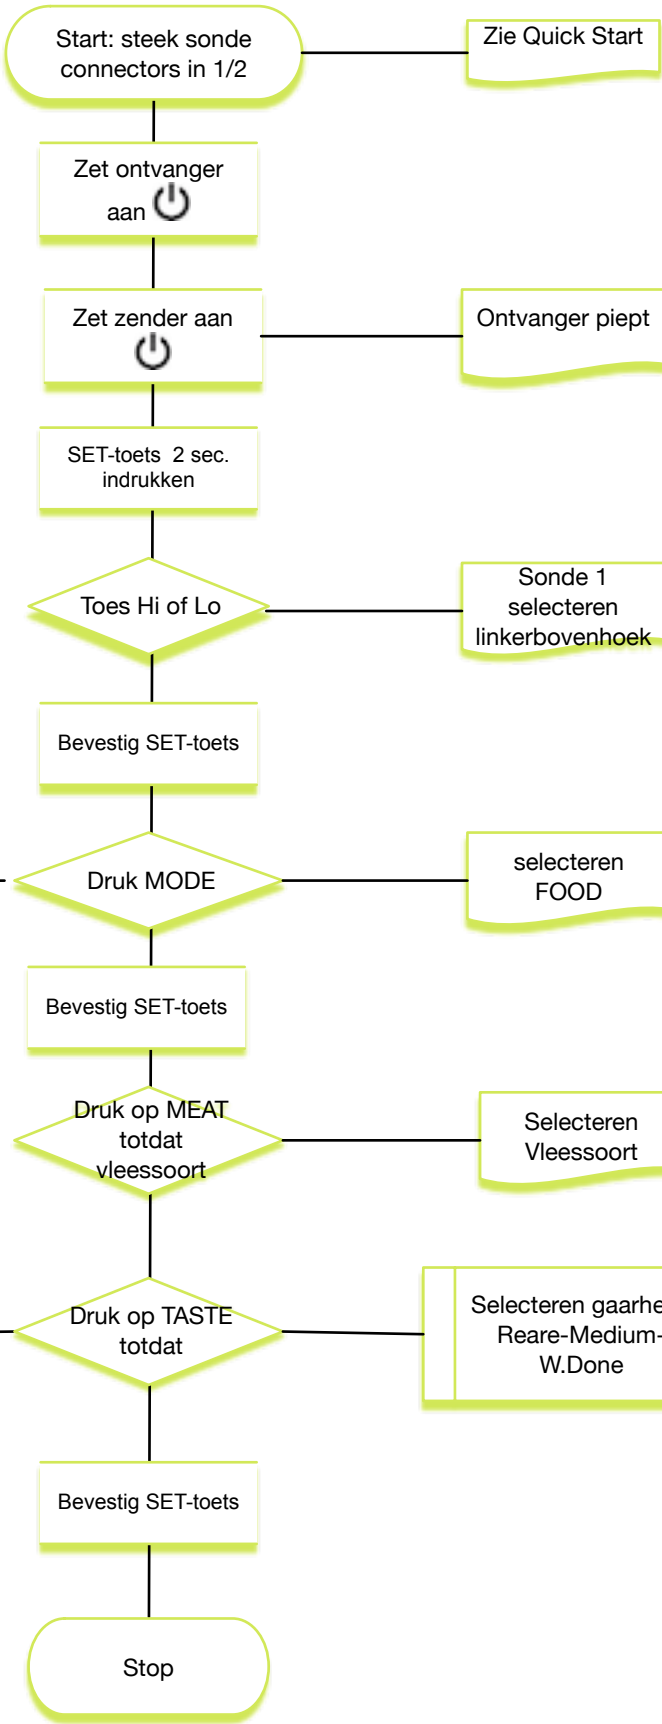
Start: steek sonde connectors in 1/2

Zie Quick Start

Zet ontvanger aan

Zet zender aan

Ontvanger piept

SET-toets 2 sec. indrukken

Toes Hi of Lo

Sonde 1 selecteren linkerbovenhoek

Bevestig SET-toets

Druk MODE

selecteren FOOD

Bevestig SET-toets

Druk op MEAT totdat vleessoort

Selecteren Vleessoort

Druk op TASTE totdat

Selecteren gaarhe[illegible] Reare-Medium-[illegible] W.Done

Bevestig SET-toets

Stop